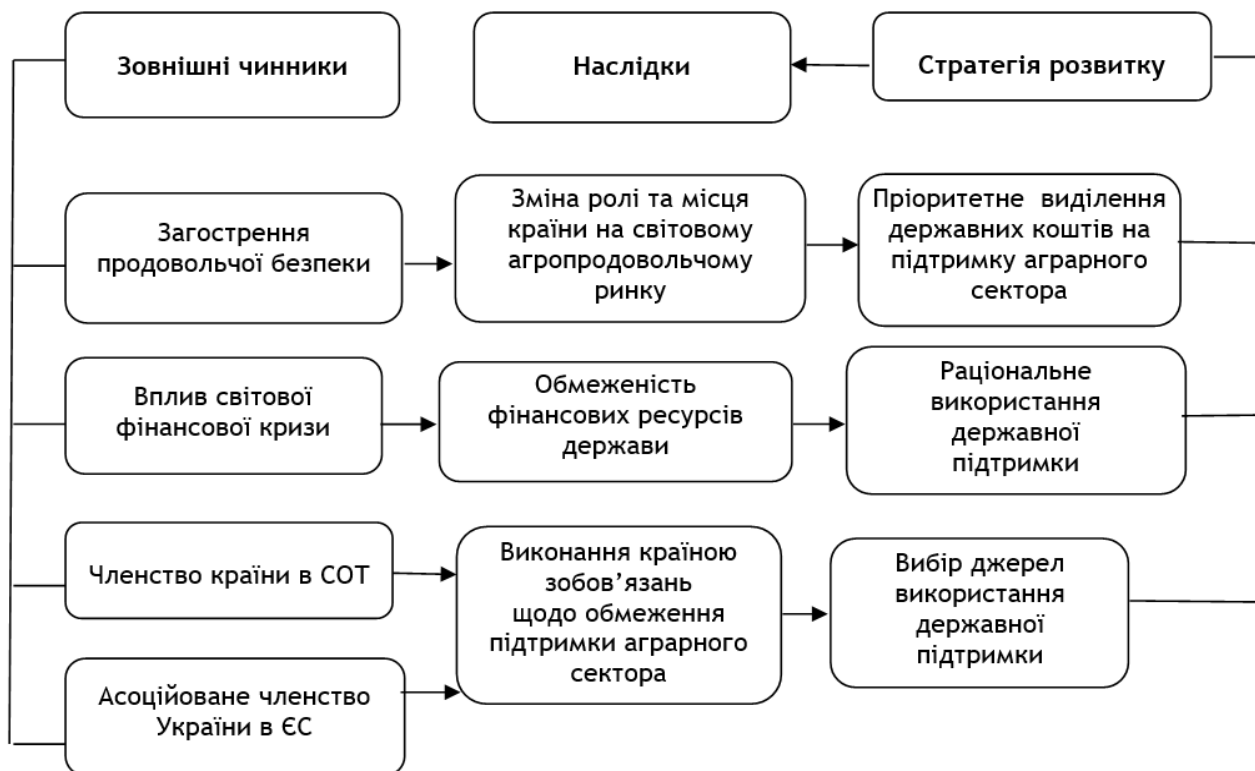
Зовнішні чинники

Наслідки

Стратегія розвитку

Загострення продовольчої безпеки

Зміна ролі та місця країни на світовому агропродовольчому ринку

Пріоритетне виділення державних коштів на підтримку аграрного сектора

Вплив світової фінансової кризи

Обмеженість фінансових ресурсів держави

Раціональне використання державної підтримки

Членство країни в СОТ

Виконання країною зобов'язань щодо обмеження підтримки аграрного сектора

Вибір джерел використання державної підтримки

Асоційоване членство України в ЄС